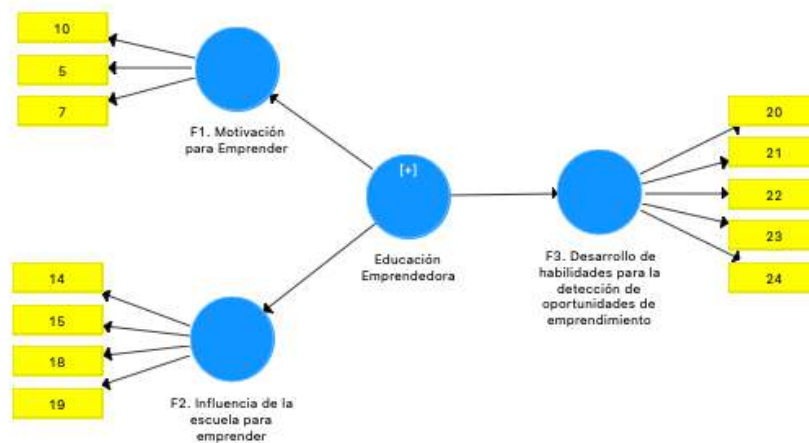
10

5

7

F1. Motivación para Emprender

[+]

Educación Emprendedora

20

21

22

23

24

F3. Desarrollo de habilidades para la detección de oportunidades de emprendimiento

14

15

18

19

F2. Influencia de la escuela para emprender